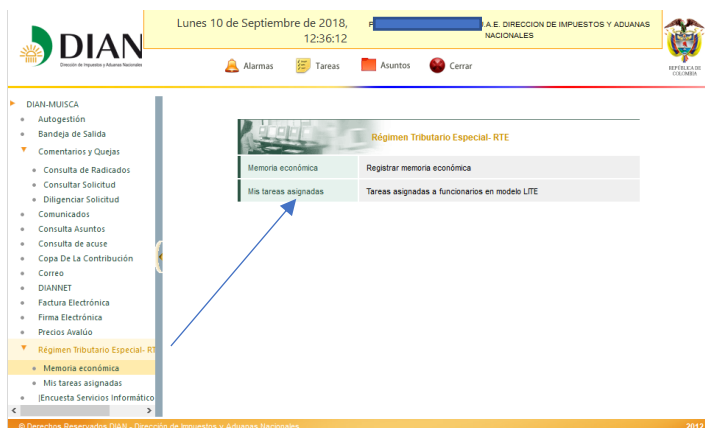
DIAN
Dirección de Impuestos y Aduanas Nacionales

Lunes 10 de Septiembre de 2018, 12:36:12

F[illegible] .A.E. DIRECCION DE IMPUESTOS Y ADUANAS NACIONALES

REPÚBLICA DE COLOMBIA

Alarmas Tareas Asuntos Cerrar

DIAN-MUISCA
Autogestión
Bandeja de Salida
Comentarios y Quejas
Consulta de Radicados
Consultar Solicitud
Diligenciar Solicitud
Comunicados
Consulta Asuntos
Consulta de acuse
Copa De La Contribución
Correo
DIANNET
Factura Electrónica
Firma Electrónica
Precios Avalúo
Régimen Tributario Especial- RT
Memoria económica
Mis tareas asignadas
|Encuesta Servicios Informátic

Régimen Tributario Especial- RTE

| Memoria económica | Registrar memoria económica |
|---|---|
| Mis tareas asignadas | Tareas asignadas a funcionarios en modelo LITE |

© Derechos Reservados DIAN - Dirección de Impuestos y Aduanas Nacionales
2012